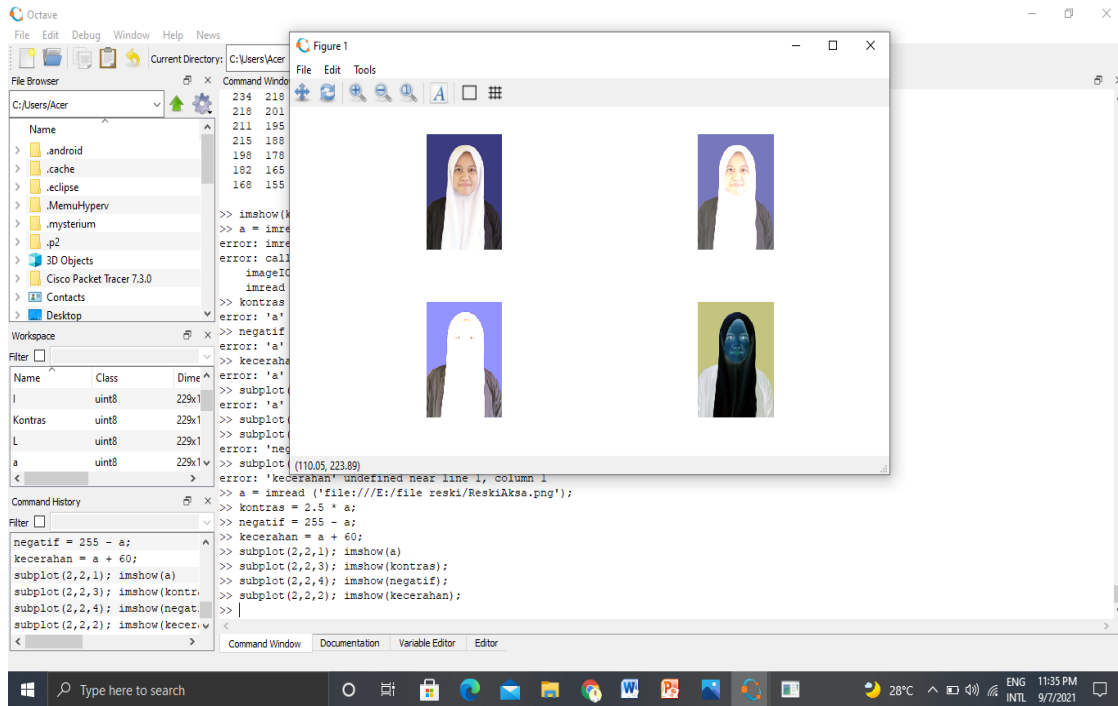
Octave

File Edit Debug Window Help News

Current Directory: C:\Users\Acer

File Browser

C:/Users/Acer

Name

.android
.cache
.eclipse
.MemuHyperv
.mysterium
.p2
3D Objects
Cisco Packet Tracer 7.3.0
Contacts
Desktop

Workspace

Filter

| Name | Class | Dime |
|---|---|---|
| I | uint8 | 229x1 |
| Kontras | uint8 | 229x1 |
| L | uint8 | 229x1 |
| a | uint8 | 229x1 |

Command History

Filter

negatif = 255 - a;
kecerahan = a + 60;
subplot(2,2,1); imshow(a)
subplot(2,2,3); imshow(kontr
subplot(2,2,4); imshow(negat
subplot(2,2,2); imshow(kecer

Command Window

234 218
218 201
211 195
215 188
198 178
182 165
168 155

>> imshow(
>> a = imre
error: imre
error: call
imageIO
imread
>> kontras
error: 'a'
>> negatif
error: 'a'
>> keceraha
error: 'a'
>> subplot(
error: 'a'
>> subplot(
>> subplot(
error: 'neg
>> subplot(
error: 'kecerahan' undefined near line 1, column 1
>> a = imread ('file:///E:/file reski/ReskiAksa.png');
>> kontras = 2.5 * a;
>> negatif = 255 - a;
>> kecerahan = a + 60;
>> subplot(2,2,1); imshow(a)
>> subplot(2,2,3); imshow(kontras);
>> subplot(2,2,4); imshow(negatif);
>> subplot(2,2,2); imshow(kecerahan);
>>

Command Window Documentation Variable Editor Editor

Figure 1

File Edit Tools

(110.05, 223.89)

Type here to search

28°C ENG INTL 11:35 PM 9/7/2021